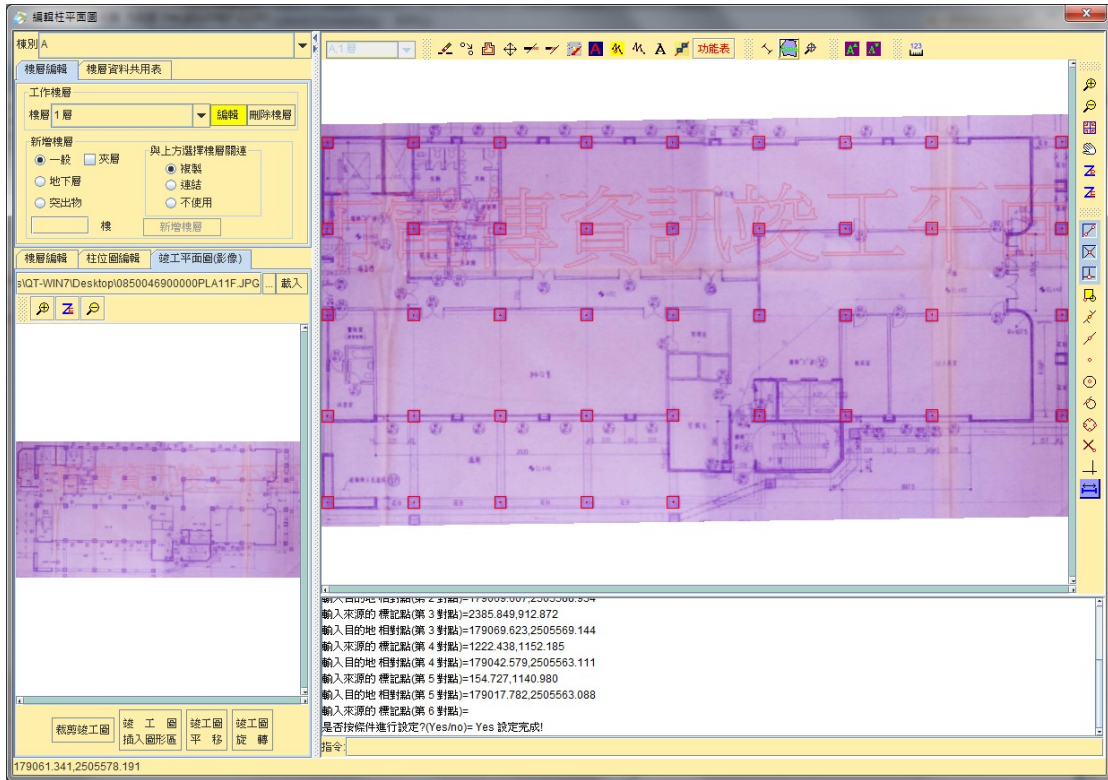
編輯柱平面圖

棟別 A

棟層編輯 | 棟層資料共用表

工作棟層
棟層 1 層 編輯 刪除棟層

新增棟層
◉ 一般 ☐ 夾層
○ 地下層
○ 突出物
棟
與上方選擇棟層關連
◉ 複製
○ 連結
○ 不使用
新增棟層

棟層編輯 | 柱位圖編輯 | 竣工平面圖(影像)

s\QT-WIN7\Desktop\0850046900000PLA11F.JPG ... 載入

裁剪竣工圖 | 竣工圖 插入圖形區 | 竣工圖 平移 | 竣工圖 旋轉

179061.341,2505578.191

A 1 層

功能表

輸入來源的 標記點(第 3 對點)=2385.849,912.872
輸入目的地 相對點(第 3 對點)=179069.623,2505569.144
輸入來源的 標記點(第 4 對點)=1222.438,1152.185
輸入目的地 相對點(第 4 對點)=179042.579,2505563.111
輸入來源的 標記點(第 5 對點)=154.727,1140.980
輸入目的地 相對點(第 5 對點)=179017.782,2505563.088
輸入來源的 標記點(第 6 對點)=
是否按條件進行設定?(Yes/no)= Yes 設定完成!

指令: